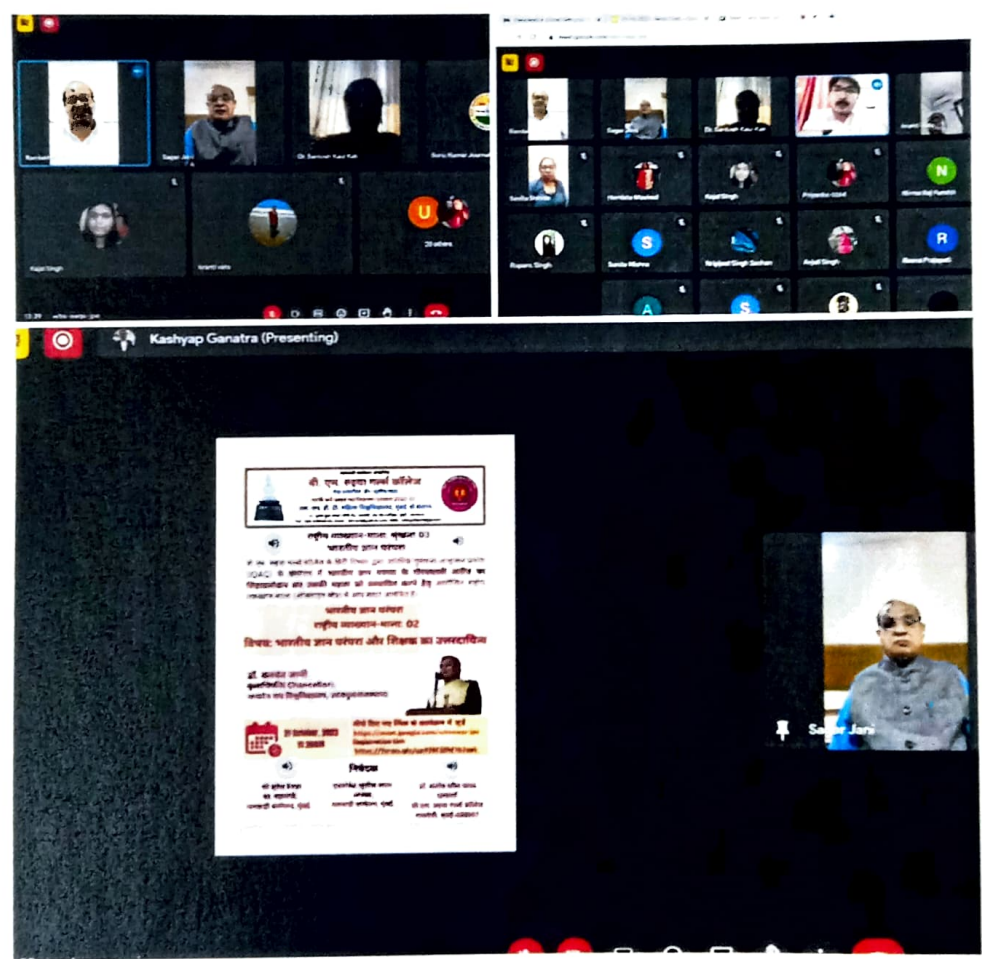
Kashyap Ganatra (Presenting)

Sagar Jani

Kajal Singh

20 others

Sunita Sharma

Anjali Singh

Priyanka

Rupam Singh

भारतीय ज्ञान परंपरा

राष्ट्रीय व्याख्यान-माला: 02

विषय: भारतीय ज्ञान परंपरा और शिक्षक का उत्तरदायित्व

31 October, 2023

निवेदक